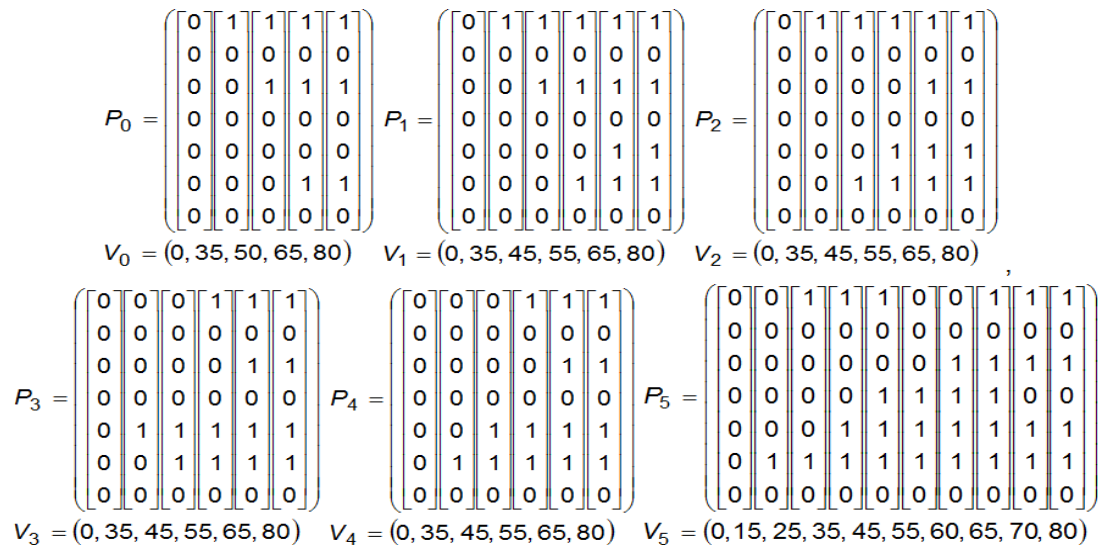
$P_0 = \left( \begin{bmatrix}0\\0\\0\\0\\0\\0\\0\end{bmatrix} \begin{bmatrix}1\\0\\0\\0\\0\\0\\0\end{bmatrix} \begin{bmatrix}1\\0\\1\\0\\0\\0\\0\end{bmatrix} \begin{bmatrix}1\\0\\1\\0\\0\\1\\0\end{bmatrix} \begin{bmatrix}1\\0\\1\\0\\0\\1\\0\end{bmatrix} \right)$ $P_1 = \left( \begin{bmatrix}0\\0\\0\\0\\0\\0\\0\end{bmatrix} \begin{bmatrix}1\\0\\0\\0\\0\\0\\0\end{bmatrix} \begin{bmatrix}1\\0\\1\\0\\0\\0\\0\end{bmatrix} \begin{bmatrix}1\\0\\1\\0\\0\\1\\0\end{bmatrix} \begin{bmatrix}1\\0\\1\\0\\1\\1\\0\end{bmatrix} \begin{bmatrix}1\\0\\1\\0\\1\\1\\0\end{bmatrix} \right)$ $P_2 = \left( \begin{bmatrix}0\\0\\0\\0\\0\\0\\0\end{bmatrix} \begin{bmatrix}1\\0\\0\\0\\0\\0\\0\end{bmatrix} \begin{bmatrix}1\\0\\0\\0\\0\\1\\0\end{bmatrix} \begin{bmatrix}1\\0\\0\\0\\1\\1\\0\end{bmatrix} \begin{bmatrix}1\\0\\1\\0\\1\\1\\0\end{bmatrix} \begin{bmatrix}1\\0\\1\\0\\1\\1\\0\end{bmatrix} \right)$

$V_0 = (0, 35, 50, 65, 80)$ $V_1 = (0, 35, 45, 55, 65, 80)$ $V_2 = (0, 35, 45, 55, 65, 80)$,

$P_3 = \left( \begin{bmatrix}0\\0\\0\\0\\0\\0\\0\end{bmatrix} \begin{bmatrix}0\\0\\0\\0\\1\\0\\0\end{bmatrix} \begin{bmatrix}0\\0\\0\\0\\1\\1\\0\end{bmatrix} \begin{bmatrix}1\\0\\0\\0\\1\\1\\0\end{bmatrix} \begin{bmatrix}1\\0\\1\\0\\1\\1\\0\end{bmatrix} \begin{bmatrix}1\\0\\1\\0\\1\\1\\0\end{bmatrix} \right)$ $P_4 = \left( \begin{bmatrix}0\\0\\0\\0\\0\\0\\0\end{bmatrix} \begin{bmatrix}0\\0\\0\\0\\0\\1\\0\end{bmatrix} \begin{bmatrix}0\\0\\0\\0\\1\\1\\0\end{bmatrix} \begin{bmatrix}1\\0\\0\\0\\1\\1\\0\end{bmatrix} \begin{bmatrix}1\\0\\1\\0\\1\\1\\0\end{bmatrix} \begin{bmatrix}1\\0\\1\\0\\1\\1\\0\end{bmatrix} \right)$ $P_5 = \left( \begin{bmatrix}0\\0\\0\\0\\0\\0\\0\end{bmatrix} \begin{bmatrix}0\\0\\0\\0\\0\\1\\0\end{bmatrix} \begin{bmatrix}1\\0\\0\\0\\1\\1\\0\end{bmatrix} \begin{bmatrix}1\\0\\0\\0\\1\\1\\0\end{bmatrix} \begin{bmatrix}1\\0\\0\\1\\1\\1\\0\end{bmatrix} \begin{bmatrix}0\\0\\0\\1\\1\\1\\0\end{bmatrix} \begin{bmatrix}0\\0\\1\\1\\1\\1\\0\end{bmatrix} \begin{bmatrix}1\\0\\1\\1\\1\\1\\0\end{bmatrix} \begin{bmatrix}1\\0\\1\\0\\1\\1\\0\end{bmatrix} \begin{bmatrix}1\\0\\1\\0\\1\\1\\0\end{bmatrix} \right)$

$V_3 = (0, 35, 45, 55, 65, 80)$ $V_4 = (0, 35, 45, 55, 65, 80)$ $V_5 = (0, 15, 25, 35, 45, 55, 60, 65, 70, 80)$